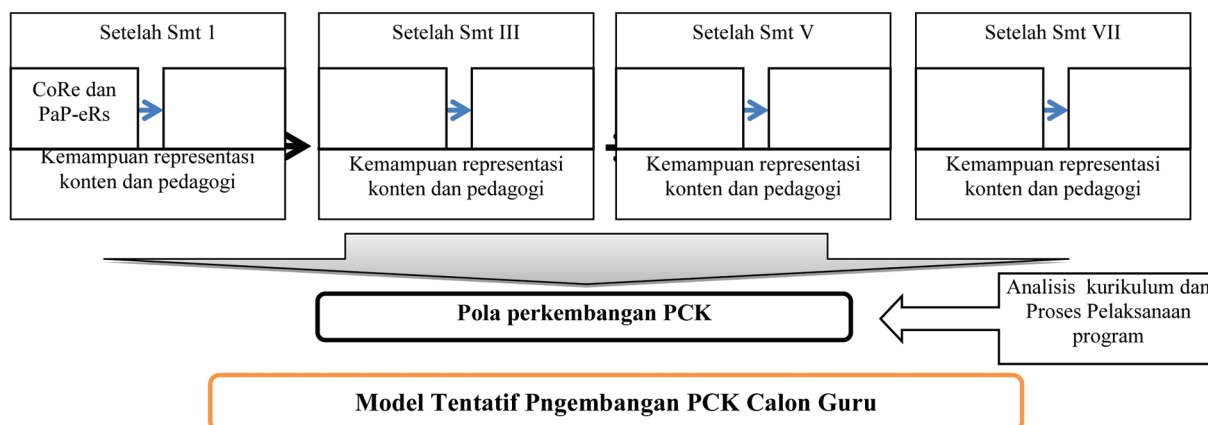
Setelah Smt 1

CoRe dan PaP-eRs

Kemampuan representasi konten dan pedagogi

Setelah Smt III

Kemampuan representasi konten dan pedagogi

Setelah Smt V

Kemampuan representasi konten dan pedagogi

Setelah Smt VII

Kemampuan representasi konten dan pedagogi

Pola perkembangan PCK

Analisis kurikulum dan Proses Pelaksanaan program

Model Tentatif Pngembangan PCK Calon Guru